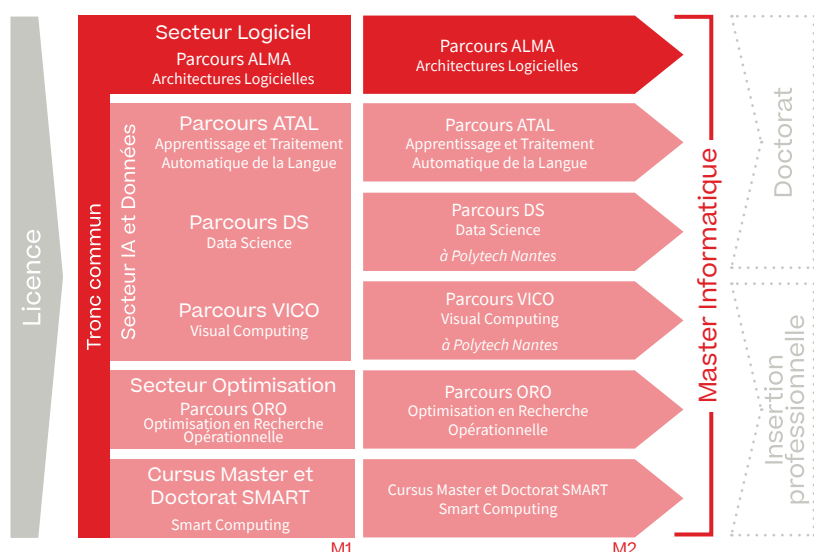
Licence

Tronc commun

Secteur Logiciel
Parcours ALMA
Architectures Logicielles

Secteur IA et Données

Parcours ATAL
Apprentissage et Traitement Automatique de la Langue

Parcours DS
Data Science

Parcours VICO
Visual Computing

Secteur Optimisation
Parcours ORO
Optimisation en Recherche Opérationnelle

Cursus Master et Doctorat SMART
Smart Computing

M1

Parcours ALMA
Architectures Logicielles

Parcours ATAL
Apprentissage et Traitement Automatique de la Langue

Parcours DS
Data Science
à Polytech Nantes

Parcours VICO
Visual Computing
à Polytech Nantes

Parcours ORO
Optimisation en Recherche Opérationnelle

Cursus Master et Doctorat SMART
Smart Computing

M2

Master Informatique

Doctorat

Insertion professionnelle